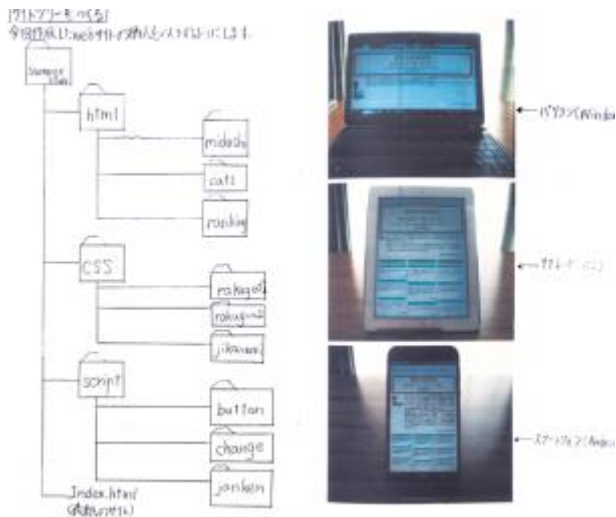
[ツリーをつくる]
今回作成したwebサイトの構成をツリーにします。

Summer Class

html

mdoch

cat

ranking

CSS

rokage1

rokage2

jikanwari

script

button

change

janken

Index.html
(最初のサイト)

← パソコン(Windo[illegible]

← タブレット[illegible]

← スマートフォン(Andro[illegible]